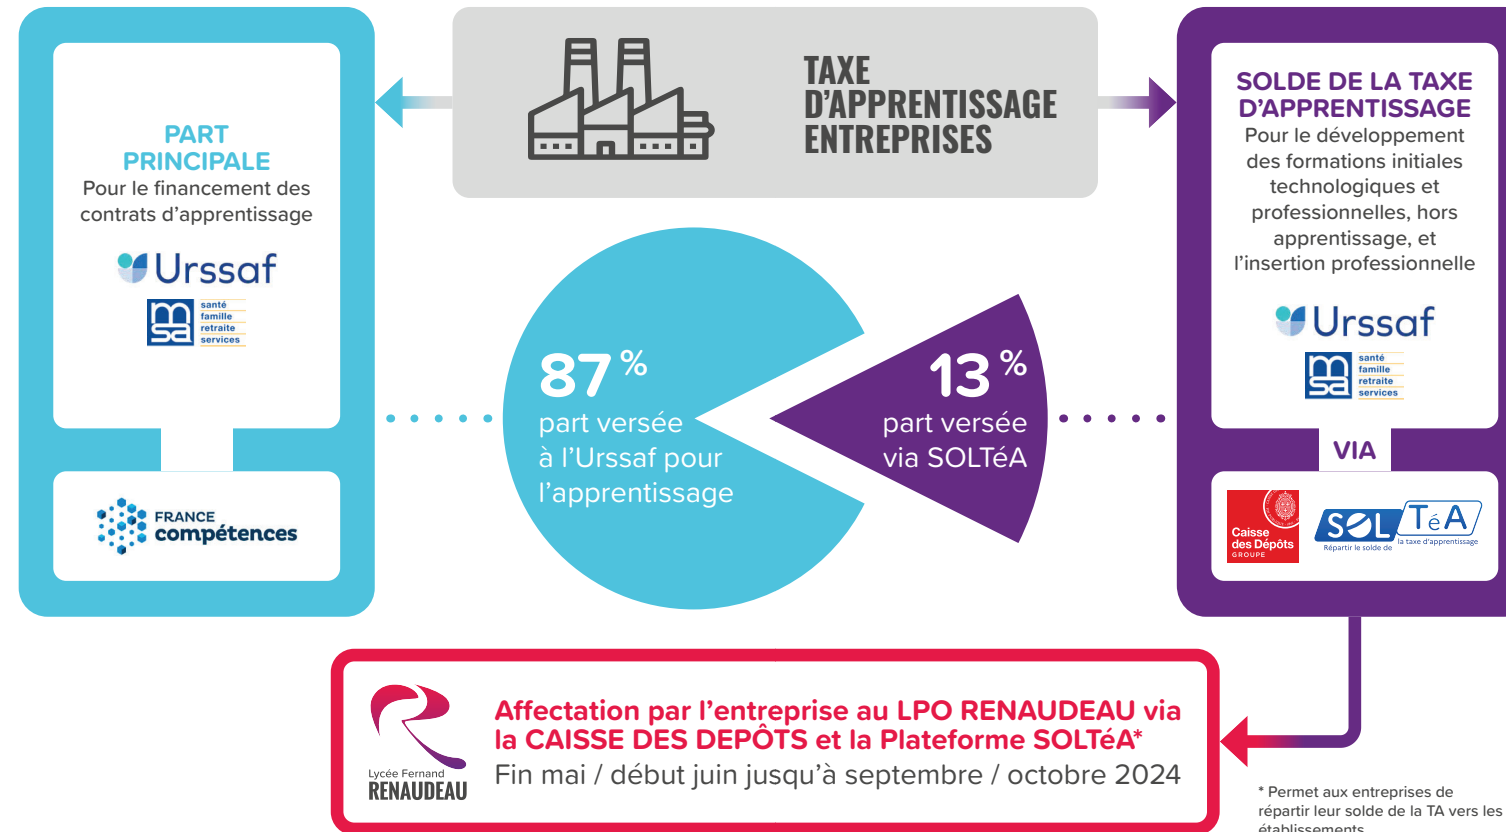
PART PRINCIPALE
Pour le financement des contrats d'apprentissage

Urssaf

msa santé famille retraite services

FRANCE compétences

TAXE D'APPRENTISSAGE ENTREPRISES

87 %
part versée à l'Urssaf pour l'apprentissage

13 %
part versée via SOLTéA

SOLDE DE LA TAXE D'APPRENTISSAGE
Pour le développement des formations initiales technologiques et professionnelles, hors apprentissage, et l'insertion professionnelle

Urssaf

msa santé famille retraite services

VIA

Caisse des Dépôts GROUPE

SOLTéA Répartir le solde de la taxe d'apprentissage

Lycée Fernand RENAUDEAU

Affectation par l'entreprise au LPO RENAUDEAU via la CAISSE DES DEPÔTS et la Plateforme SOLTéA*
Fin mai / début juin jusqu'à septembre / octobre 2024

* Permet aux entreprises de répartir leur solde de la TA vers les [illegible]